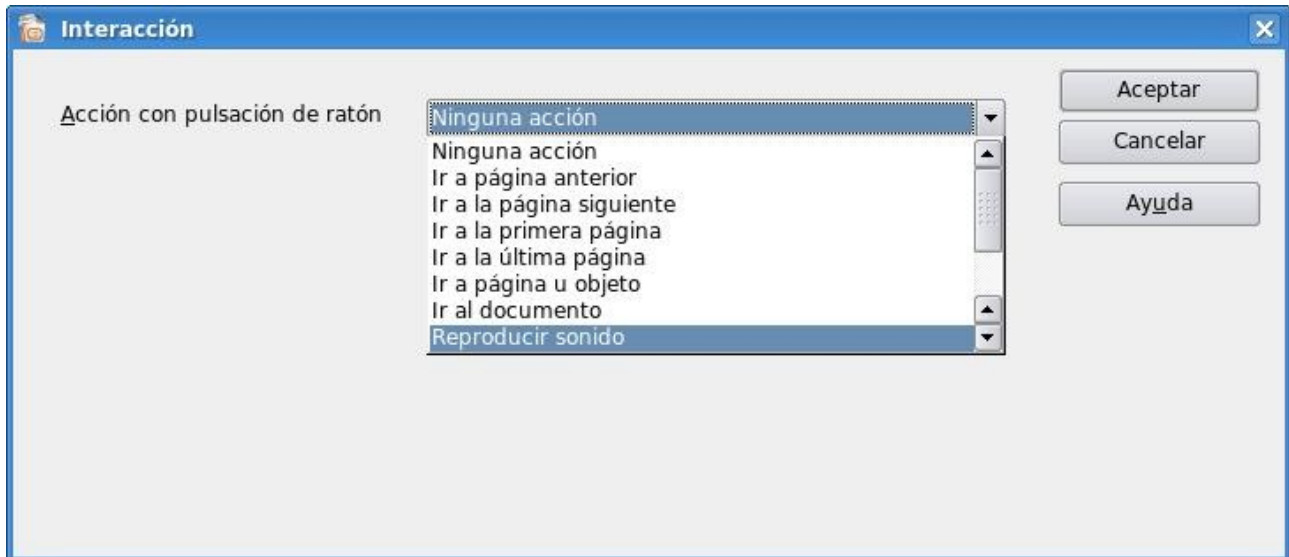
Interacción

Acción con pulsación de ratón

Ninguna acción

Ninguna acción
Ir a página anterior
Ir a la página siguiente
Ir a la primera página
Ir a la última página
Ir a página u objeto
Ir al documento
Reproducir sonido

Aceptar
Cancelar
Ayuda